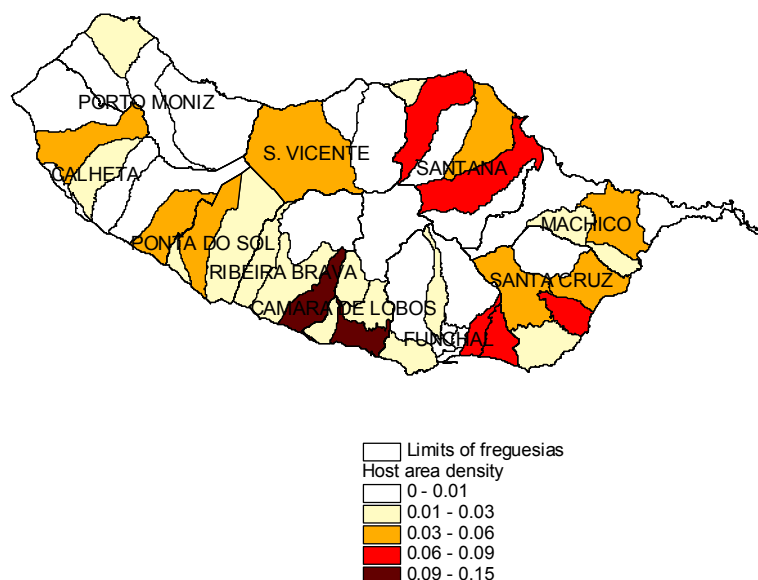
PORTO MONIZ
S. VICENTE
SANTANA
CALHETA
MACHICO
PONTA DO SOL
RIBEIRA BRAVA
SANTA CRUZ
CAMARA DE LOBOS
FUNCHAL

Limits of freguesias
Host area density
0 - 0.01
0.01 - 0.03
0.03 - 0.06
0.06 - 0.09
0.09 - 0.15